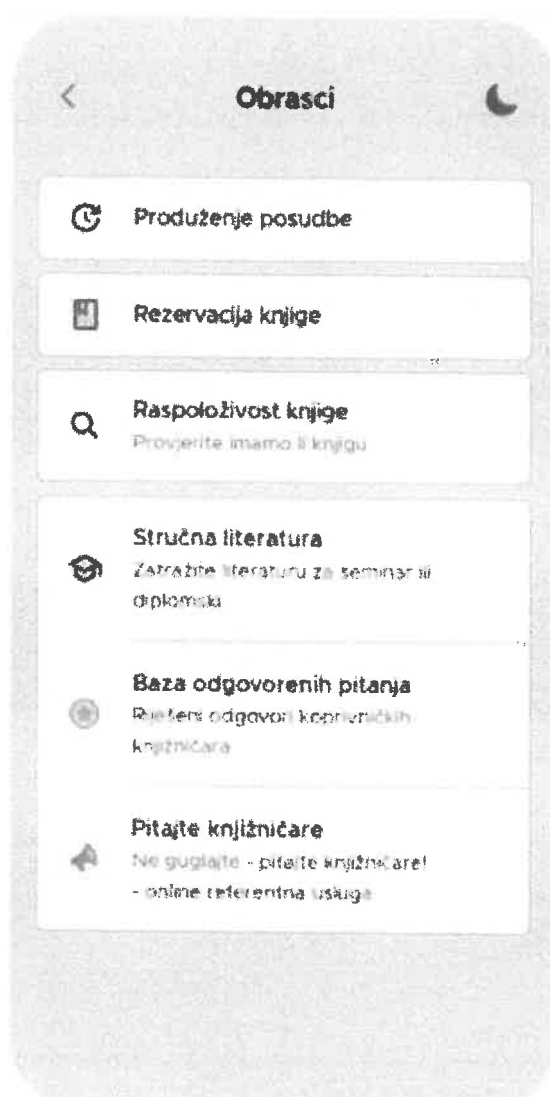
Obrasci

Produženje posudbe

Rezervacija knjige

Raspoloživost knjige
Provjerite imamo li knjigu

Stručna literatura
Zatražite literaturu za seminar ili diplomski

Baza odgovorenih pitanja
Riješeni odgovori koprivničkih knjižničara

Pitajte knjižničare
Ne guglajte - pitajte knjižničare! - online referentna usluga